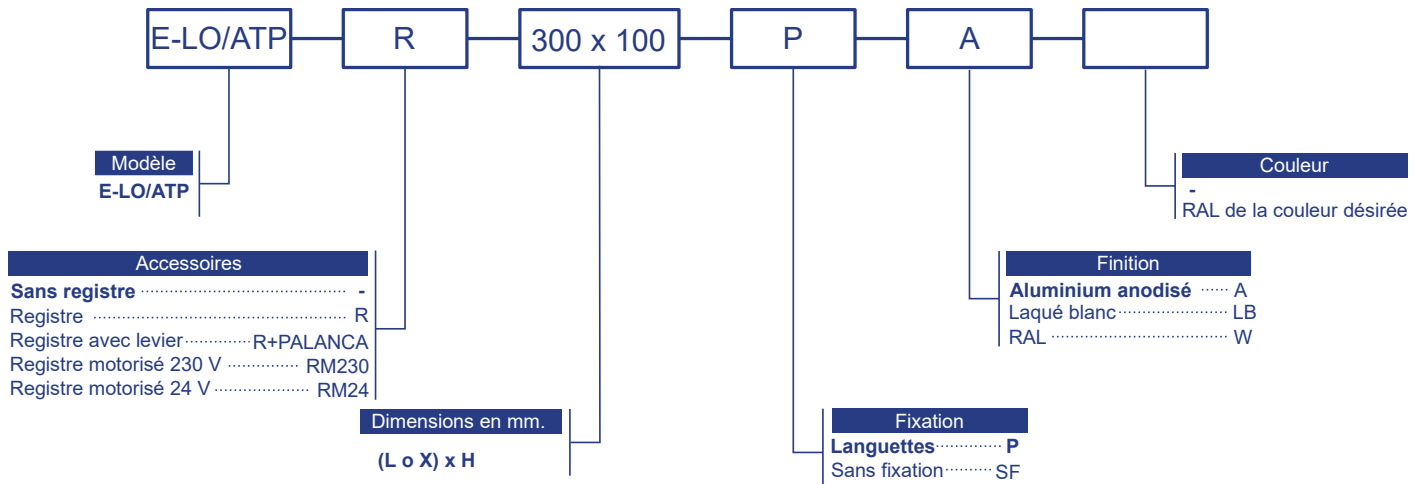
E-LO/ATP R 300 x 100 P A

Modèle
E-LO/ATP

Accessoires
Sans registre ........................................ -
Registre ........................................ R
Registre avec levier .............. R+PALANCA
Registre motorisé 230 V .............. RM230
Registre motorisé 24 V .............. RM24

Dimensions en mm.
(L o X) x H

Fixation
Languettes .............. P
Sans fixation .......... SF

Finition
Aluminium anodisé ...... A
Laqué blanc .................... LB
RAL .................................... W

Couleur
-
RAL de la couleur désirée